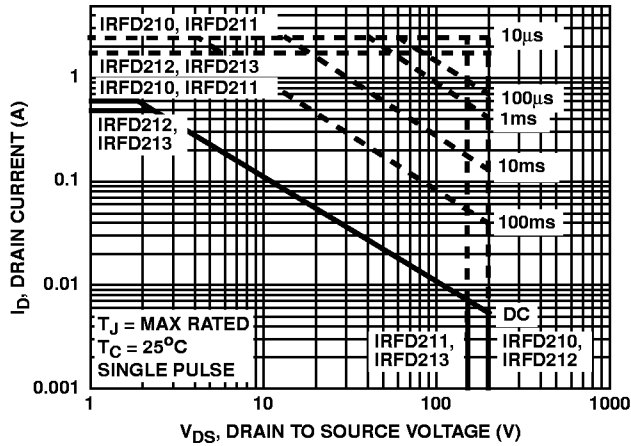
IRFD210, IRFD211
IRFD212, IRFD213
IRFD210, IRFD211
IRFD212, IRFD213

10μs
100μs
1ms
10ms
100ms
DC

$T_J$ = MAX RATED
$T_C$ = 25°C
SINGLE PULSE

IRFD211, IRFD213
IRFD210, IRFD212

$I_D$, DRAIN CURRENT (A)

1
0.1
0.01
0.001

1
10
100
1000

$V_{DS}$, DRAIN TO SOURCE VOLTAGE (V)